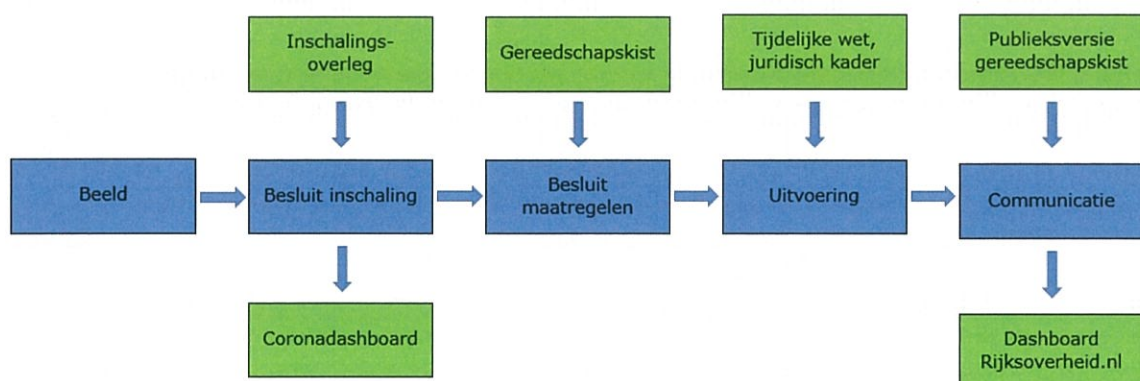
Inschalings-overleg

Gereedschapskist

Tijdelijke wet, juridisch kader

Publieksversie gereedschapskist

Beeld

Besluit inschaling

Besluit maatregelen

Uitvoering

Communicatie

Coronadashboard

Dashboard Rijksoverheid.nl